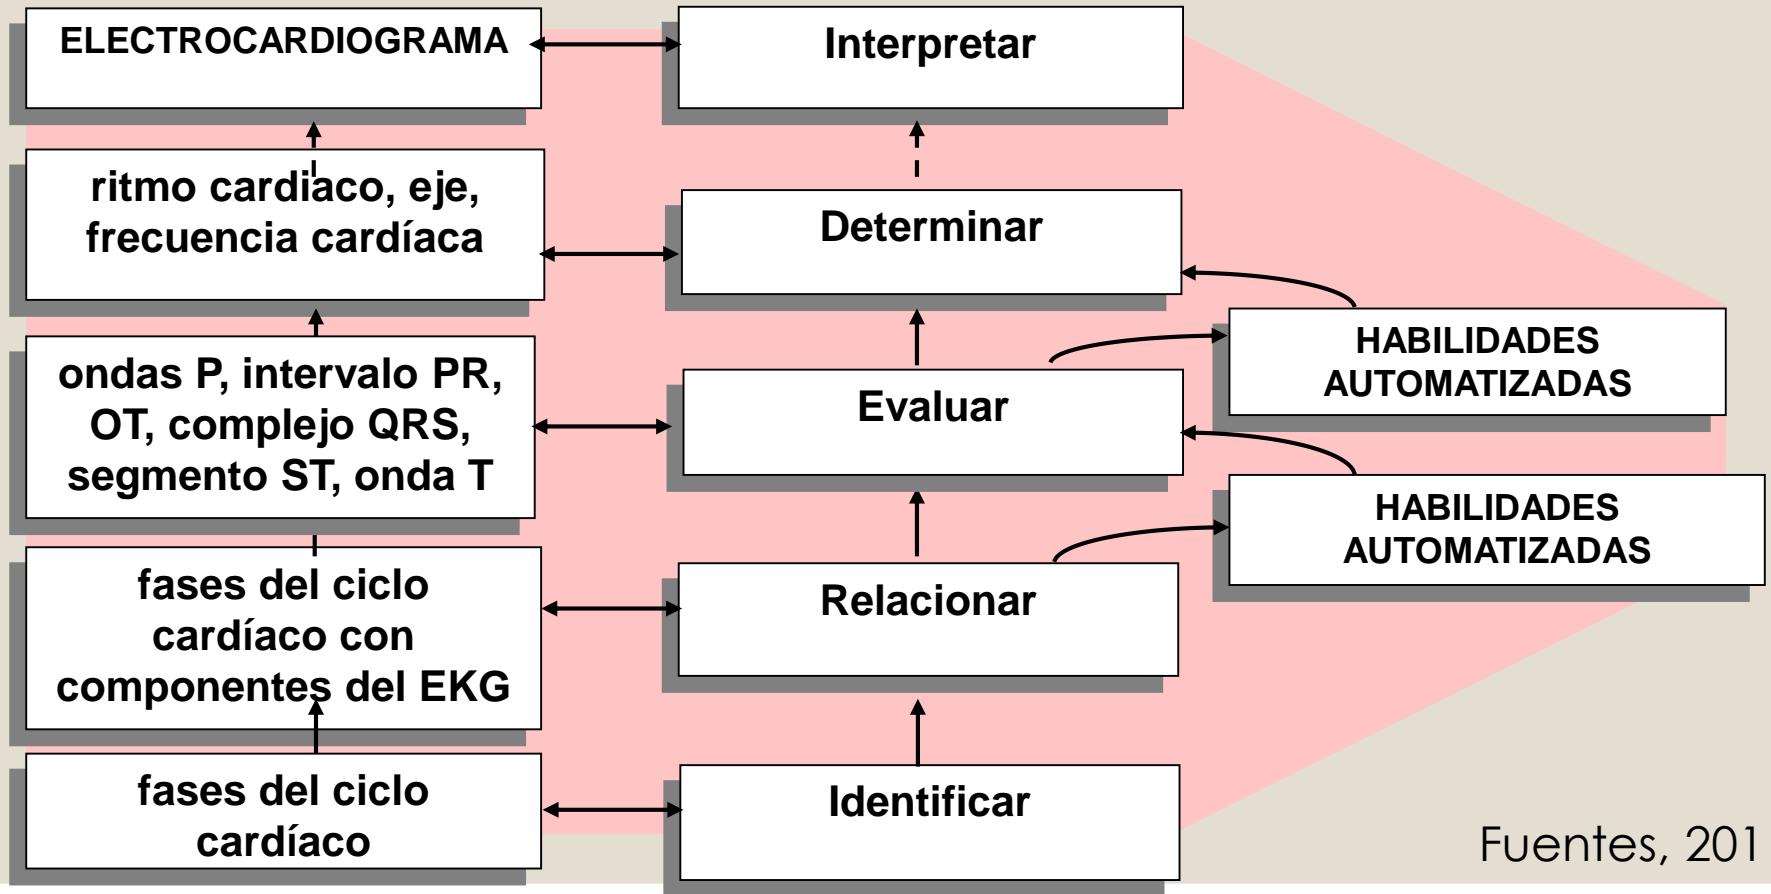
ELECTROCARDIOGRAMA

Interpretar

ritmo cardiaco, eje, frecuencia cardíaca

Determinar

ondas P, intervalo PR, OT, complejo QRS, segmento ST, onda T

Evaluar

HABILIDADES AUTOMATIZADAS

fases del ciclo cardíaco con componentes del EKG

Relacionar

HABILIDADES AUTOMATIZADAS

fases del ciclo cardíaco

Identificar

Fuentes, 201